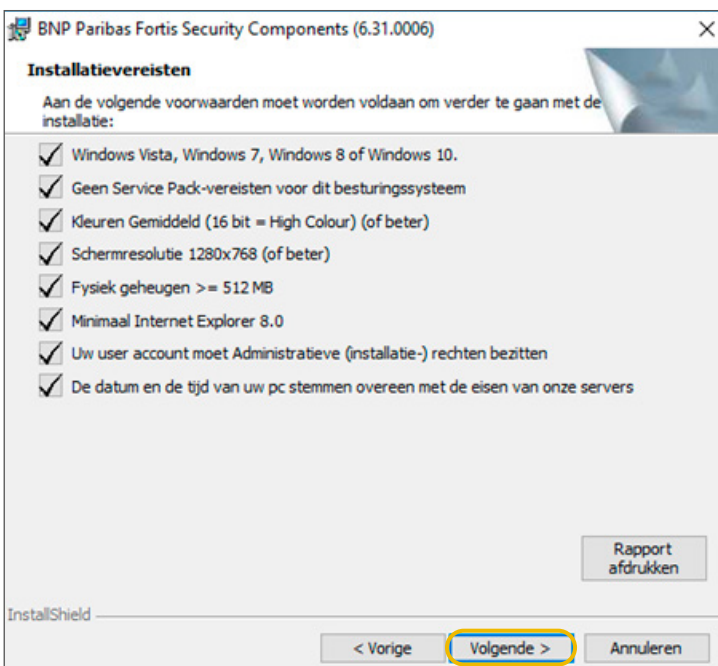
BNP Paribas Fortis Security Components (6.31.0006)

×

**Installatievereisten**

Aan de volgende voorwaarden moet worden voldaan om verder te gaan met de installatie:

Windows Vista, Windows 7, Windows 8 of Windows 10.

Geen Service Pack-vereisten voor dit besturingssysteem

Kleuren Gemiddeld (16 bit = High Colour) (of beter)

Schermresolutie 1280x768 (of beter)

Fysiek geheugen >= 512 MB

Minimaal Internet Explorer 8.0

Uw user account moet Administratieve (installatie-) rechten bezitten

De datum en de tijd van uw pc stemmen overeen met de eisen van onze servers

Rapport afdrukken

InstallShield

< Vorige

Volgende >

Annuleren